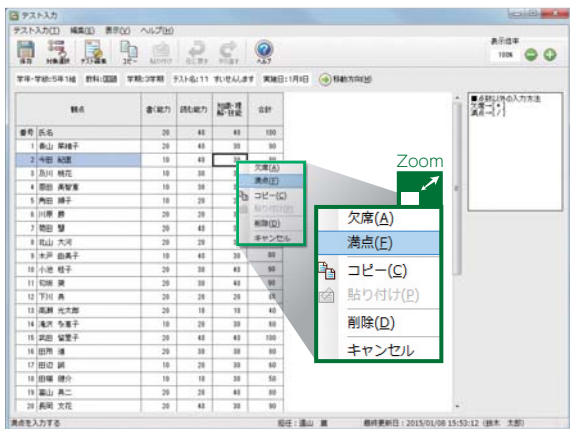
テスト入力

テスト入力(T) 編集(E) 表示(V) ヘルプ(H)

保存 対象選択 テスト編集 コピー 貼り付け 元に戻す やり直す ヘルプ

表示倍率 100%

学年・学級:5年1組 教科:国語 学期:3学期 テスト名:11 すいせんします 実施日:1月8日 移動方向(M)

| | 観点 | 書く能力 | 読む能力 | 知識・理解・技能 | 合計 |
|---|---|---|---|---|---|
| 番号 | 氏名 | 20 | 40 | 40 | 100 |
| 1 | 秦山 琴緒子 | 20 | 40 | 30 | 90 |
| 2 | 今田 紀里 | 10 | 40 | 30 | 80 |
| 3 | 及川 暁花 | 10 | 30 | | |
| 4 | 原田 美智恵 | 10 | 30 | | |
| 5 | 角田 勝子 | 10 | 20 | | |
| 6 | 川原 創 | 20 | 20 | | |
| 7 | 前田 慧 | 20 | 40 | | |
| 8 | 北山 大河 | 20 | 20 | | |
| 9 | 木戸 由美子 | 10 | 40 | | |
| 10 | 小池 桂子 | 10 | 30 | 40 | 80 |
| 11 | 和田 楽 | 20 | 30 | 40 | 90 |
| 12 | 下川 勇 | 20 | 20 | 20 | 60 |
| 13 | 高瀬 光太郎 | 20 | 10 | 10 | 40 |
| 14 | 滝沢 冬喜子 | 10 | 30 | 40 | 80 |
| 15 | 武田 留里子 | 20 | 40 | 40 | 100 |
| 16 | 田所 達 | 20 | 30 | 40 | 90 |
| 17 | 田辺 諒 | 10 | 20 | 30 | 60 |
| 18 | 田端 健介 | 10 | 20 | 30 | 60 |
| 19 | 富山 真二 | 20 | 20 | 40 | 80 |
| 20 | 長岡 文花 | 20 | 40 | 30 | 90 |

欠席(A)
満点(F)
コピー(C)
貼り付け(P)
削除(D)
キャンセル

Zoom

欠席(A)
満点(F)
コピー(C)
貼り付け(P)
削除(D)
キャンセル

■点数以外の入力方法
欠席→[ / ]
満点→[ * ]

満点を入力する 担任:遠山 薫 最終更新日:2015/01/08 15:53:12 (鈴木 太郎)